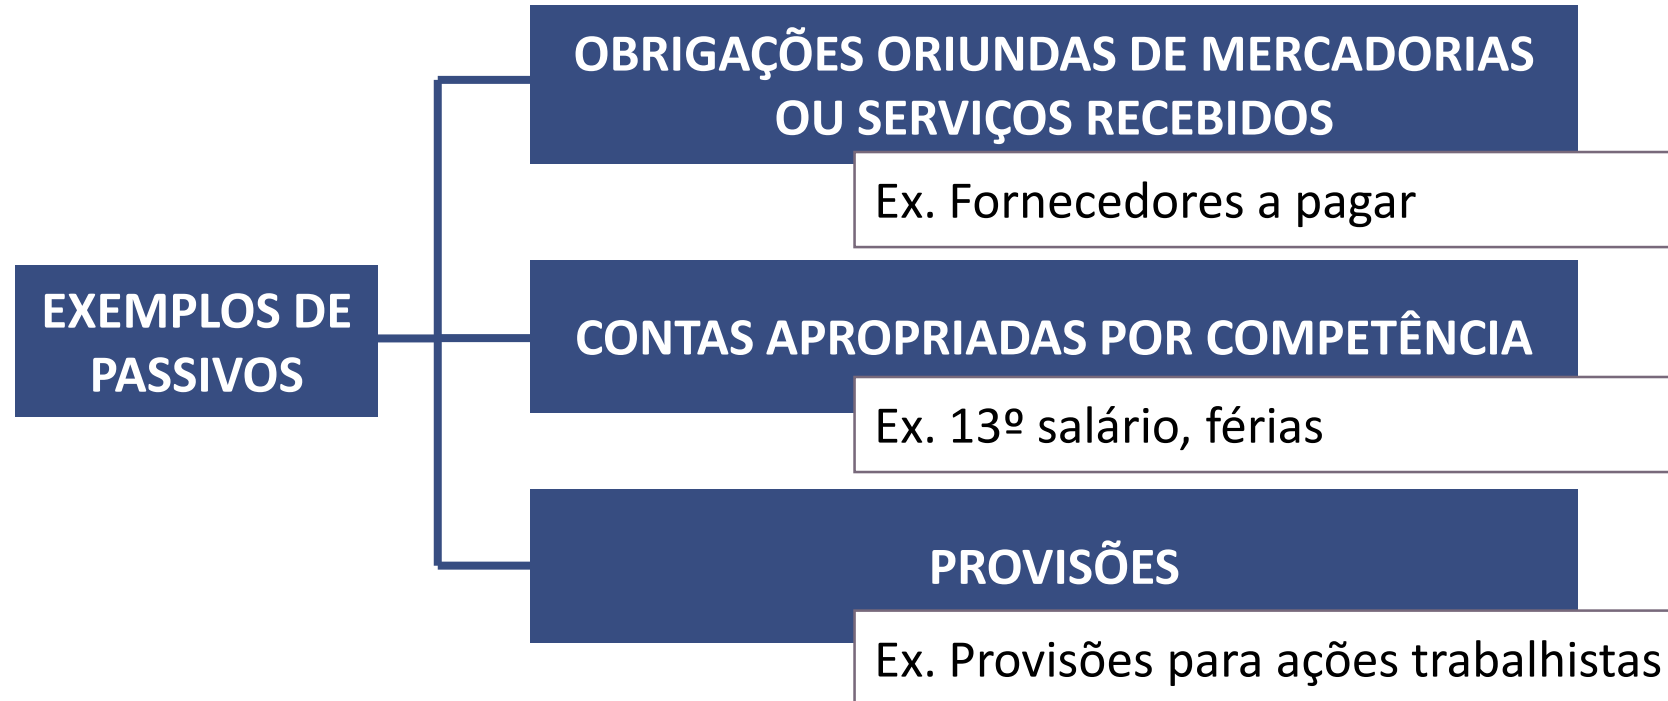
EXEMPLOS DE PASSIVOS

OBRIGAÇÕES ORIUNDAS DE MERCADORIAS OU SERVIÇOS RECEBIDOS

Ex. Fornecedores a pagar

CONTAS APROPRIADAS POR COMPETÊNCIA

Ex. 13º salário, férias

PROVISÕES

Ex. Provisões para ações trabalhistas